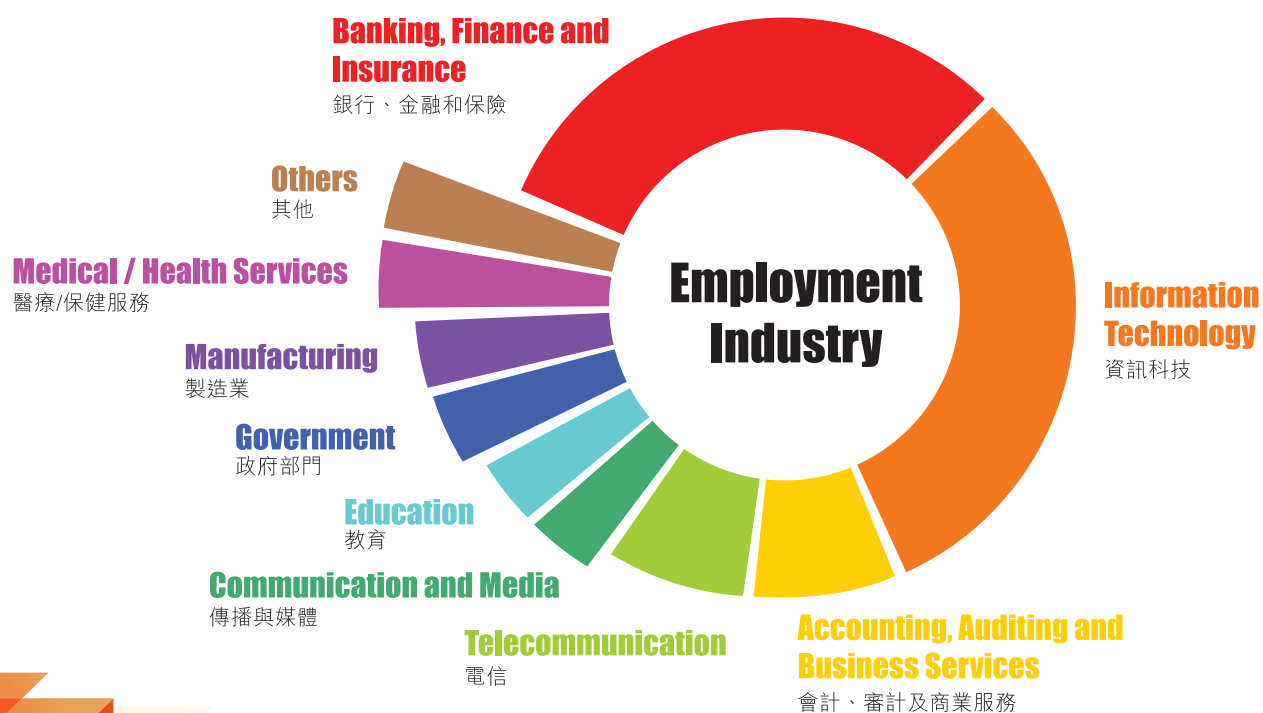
Banking, Finance and Insurance
銀行、金融和保險

Others
其他

Medical / Health Services
醫療/保健服務

Manufacturing
製造業

Government
政府部門

Education
教育

Communication and Media
傳播與媒體

Telecommunication
電信

Employment Industry

Information Technology
資訊科技

Accounting, Auditing and Business Services
會計、審計及商業服務